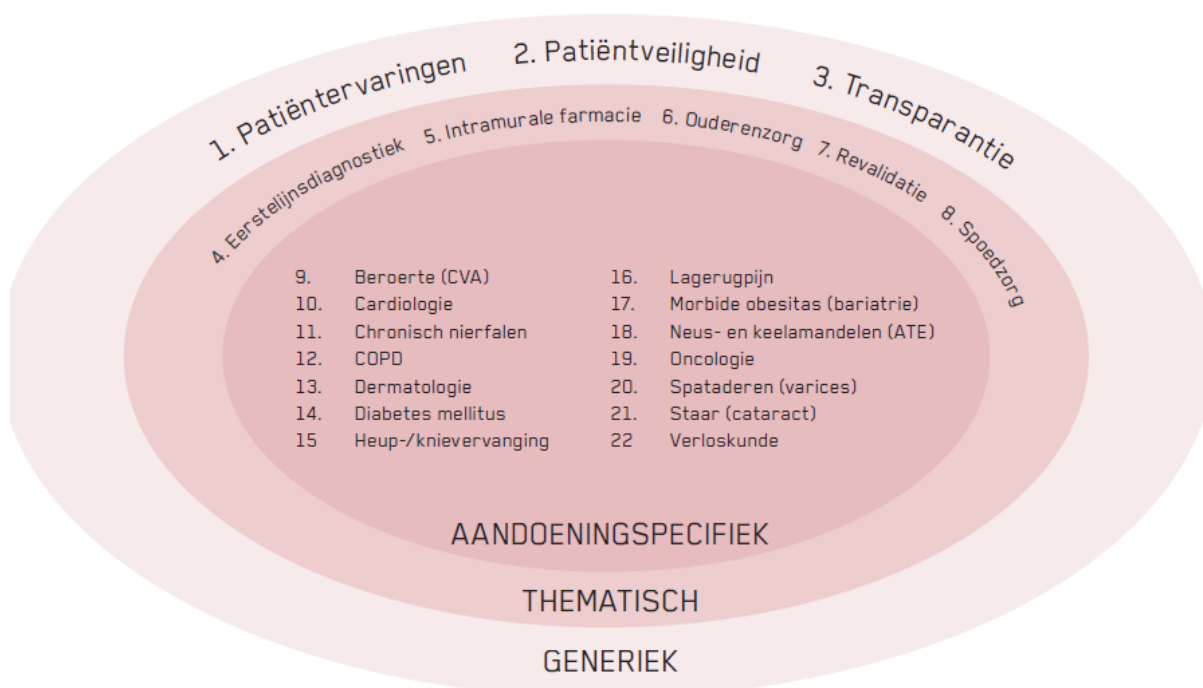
1. Patiëntervaringen 2. Patiëntveiligheid 3. Transparantie

4. Eerstelijnsdiagnostiek 5. Intramurale farmacie 6. Ouderenzorg 7. Revalidatie 8. Spoedzorg

9. Beroerte (CVA)
10. Cardiologie
11. Chronisch nierfalen
12. COPD
13. Dermatologie
14. Diabetes mellitus
15 Heup-/knievervanging

16. Lagerugpijn
17. Morbide obesitas (bariatrie)
18. Neus- en keelamandelen (ATE)
19. Oncologie
20. Spataderen (varices)
21. Staar (cataract)
22 Verloskunde

AANDOENINGSPECIFIEK

THEMATISCH

GENERIEK